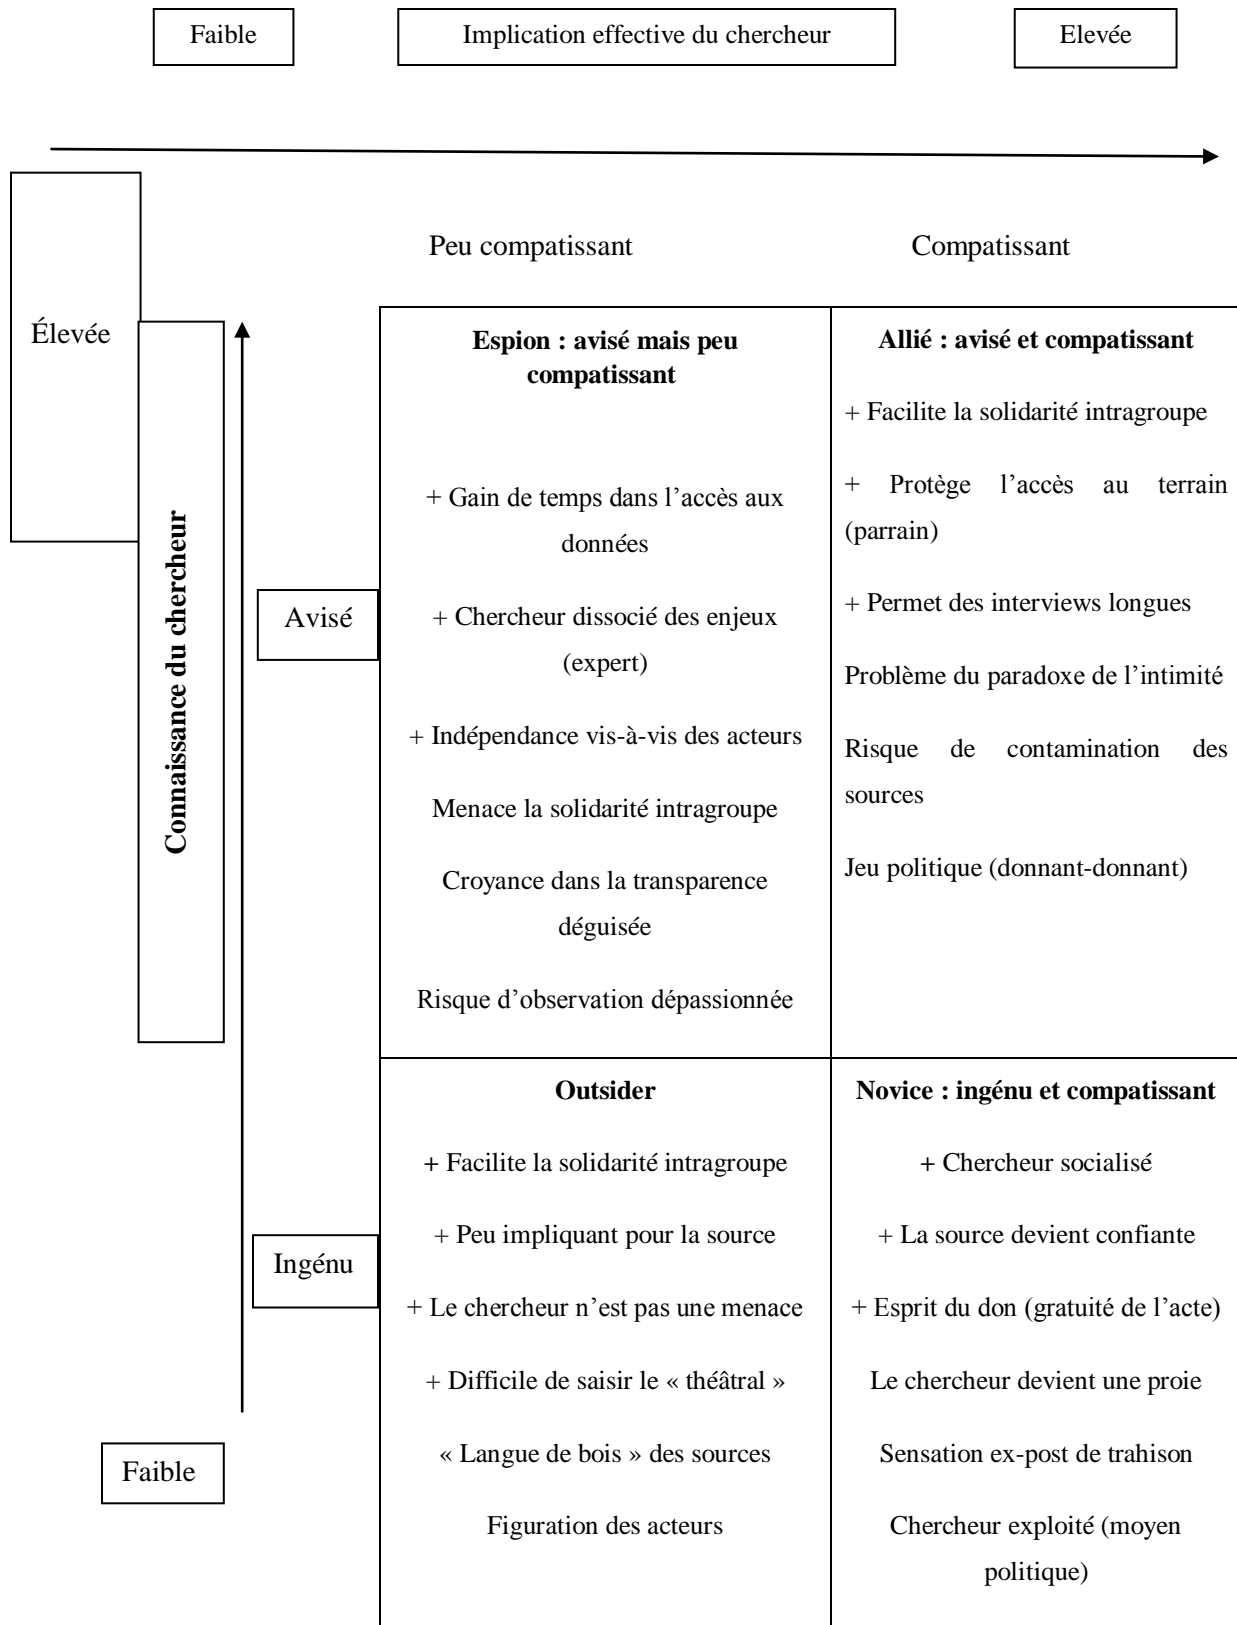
Faible

Implication effective du chercheur

Elevée

Élevée

Connaissance du chercheur

Faible

Peu compatissant

Compatissant

| | Peu compatissant | Compatissant |
|---|---|---|
| Avisé | **Espion : avisé mais peu compatissant**<br><br>+ Gain de temps dans l'accès aux données<br><br>+ Chercheur dissocié des enjeux (expert)<br><br>+ Indépendance vis-à-vis des acteurs<br><br>Menace la solidarité intragroupe<br><br>Croyance dans la transparence déguisée<br><br>Risque d'observation dépassionnée | **Allié : avisé et compatissant**<br><br>+ Facilite la solidarité intragroupe<br><br>+ Protège l'accès au terrain (parrain)<br><br>+ Permet des interviews longues<br><br>Problème du paradoxe de l'intimité<br><br>Risque de contamination des sources<br><br>Jeu politique (donnant-donnant) |
| Ingénu | **Outsider**<br><br>+ Facilite la solidarité intragroupe<br><br>+ Peu impliquant pour la source<br><br>+ Le chercheur n'est pas une menace<br><br>+ Difficile de saisir le « théâtral »<br><br>« Langue de bois » des sources<br><br>Figuration des acteurs | **Novice : ingénu et compatissant**<br><br>+ Chercheur socialisé<br><br>+ La source devient confiante<br><br>+ Esprit du don (gratuité de l'acte)<br><br>Le chercheur devient une proie<br><br>Sensation ex-post de trahison<br><br>Chercheur exploité (moyen politique) |